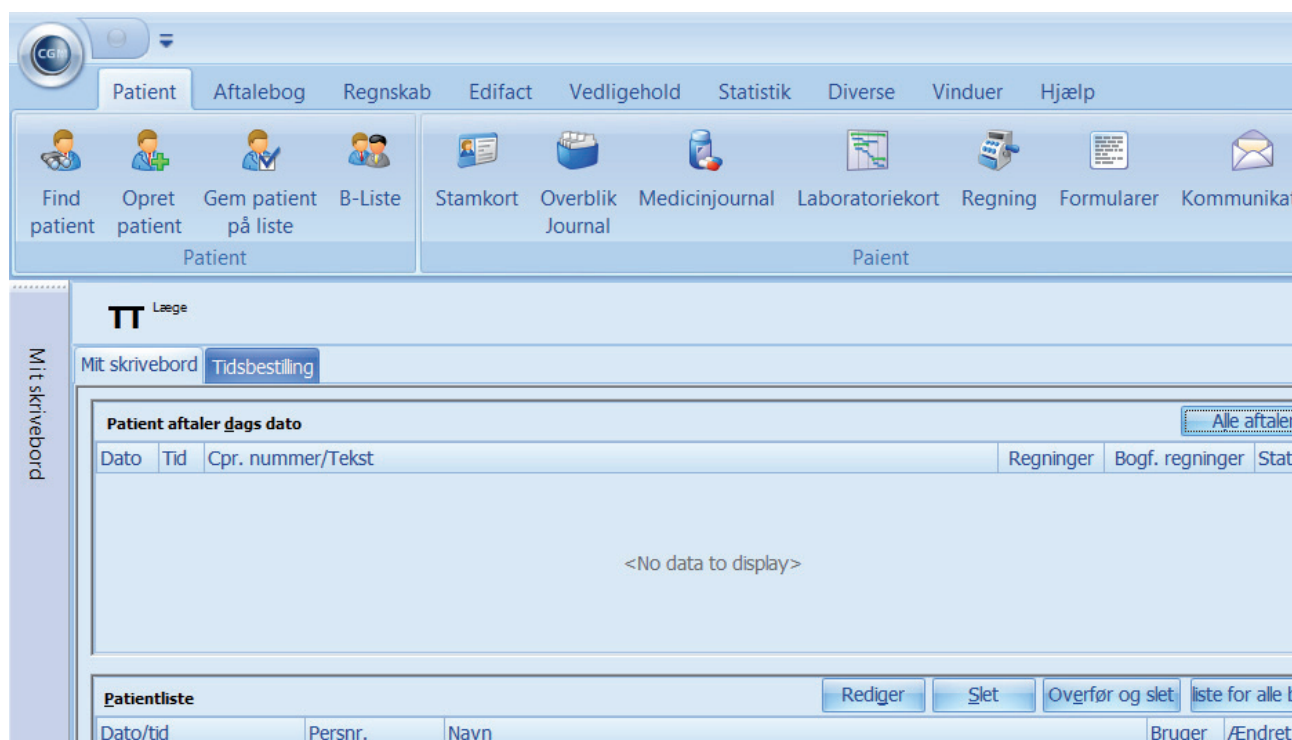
CGM

Patient Aftalebog Regnskab Edifact Vedligehold Statistik Diverse Vinduer Hjælp

Find patient
Opret patient
Gem patient på liste
B-Liste
Patient

Stamkort
Overblik Journal
Medicinjournal
Laboratoriekort
Regning
Formularer
Kommunika
Paient

Mit skrivebord

TT Læge

Mit skrivebord
Tidsbestilling

Patient aftaler dags dato
Alle aftale

| Dato | Tid | Cpr. nummer/Tekst | Regninger | Bogf. regninger | Stat |
|---|---|---|---|---|---|

<No data to display>

Patientliste
Rediger
Slet
Overfør og slet
liste for alle b

| Dato/tid | Persnr. | Navn | Bruger | Ændret |
|---|---|---|---|---|